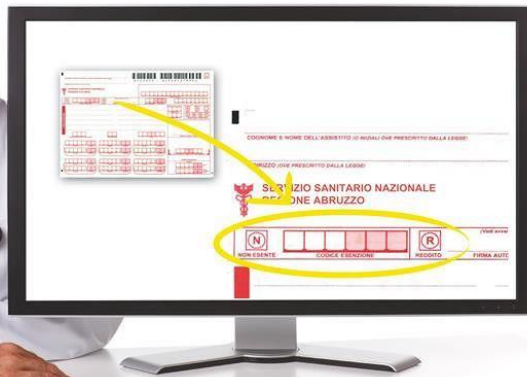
COGNOME E NOME DELL'ASSISTITO (O INIZIALI OVE PRESCRITTO DALLA LEGGE)

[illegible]IRIZZO (OVE PRESCRITTO DALLA LEGGE)

SE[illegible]IZIO SANITARIO NAZIONALE
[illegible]ONE ABRUZZO

(Vedi avve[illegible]

N
NON ESENTE

CODICE ESENZIONE

R
REDDITO

FIRMA AUT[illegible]